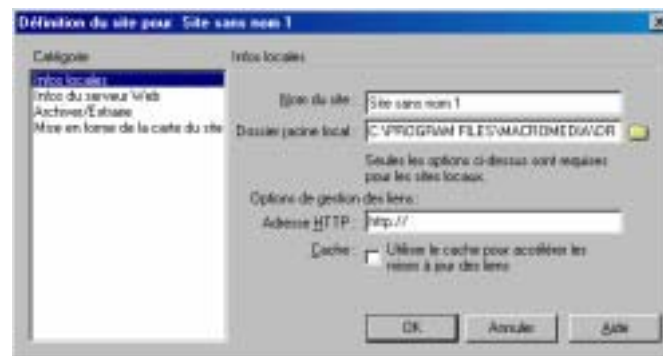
Définition du site pour Site sans nom 1

Catégorie

Infos locales
Infos du serveur Web
Archiver/Extraire
Mise en forme de la carte du site

Infos locales

Nom du site : Site sans nom 1

Dossier racine local : C:\PROGRAM FILES\MACROMEDIA\DR

Seules les options ci-dessus sont requises pour les sites locaux.

Options de gestion des liens :

Adresse HTTP : http://

Cache : Utiliser le cache pour accélérer les mises à jour des liens

OK

Annuler

Aide